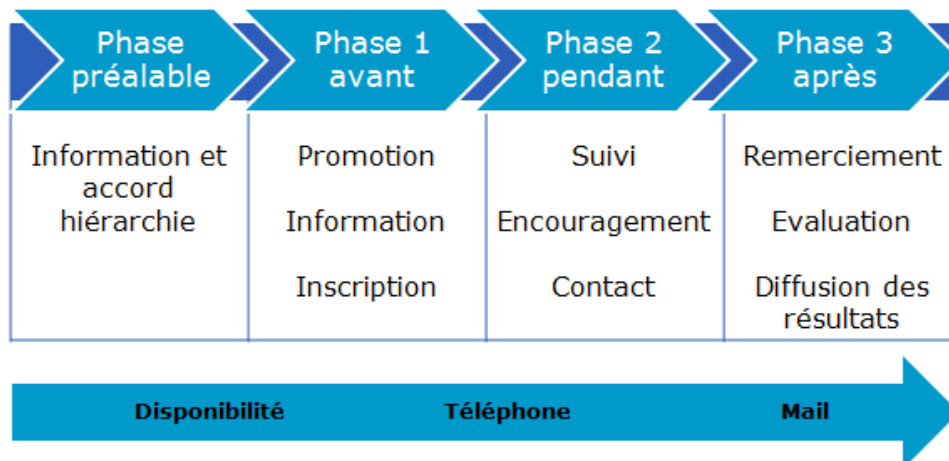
Phase préalable

Information et accord hiérarchie

Phase 1 avant

Promotion

Information

Inscription

Phase 2 pendant

Suivi

Encouragement

Contact

Phase 3 après

Remerciement

Evaluation

Diffusion des résultats

Disponibilité

Téléphone

Mail